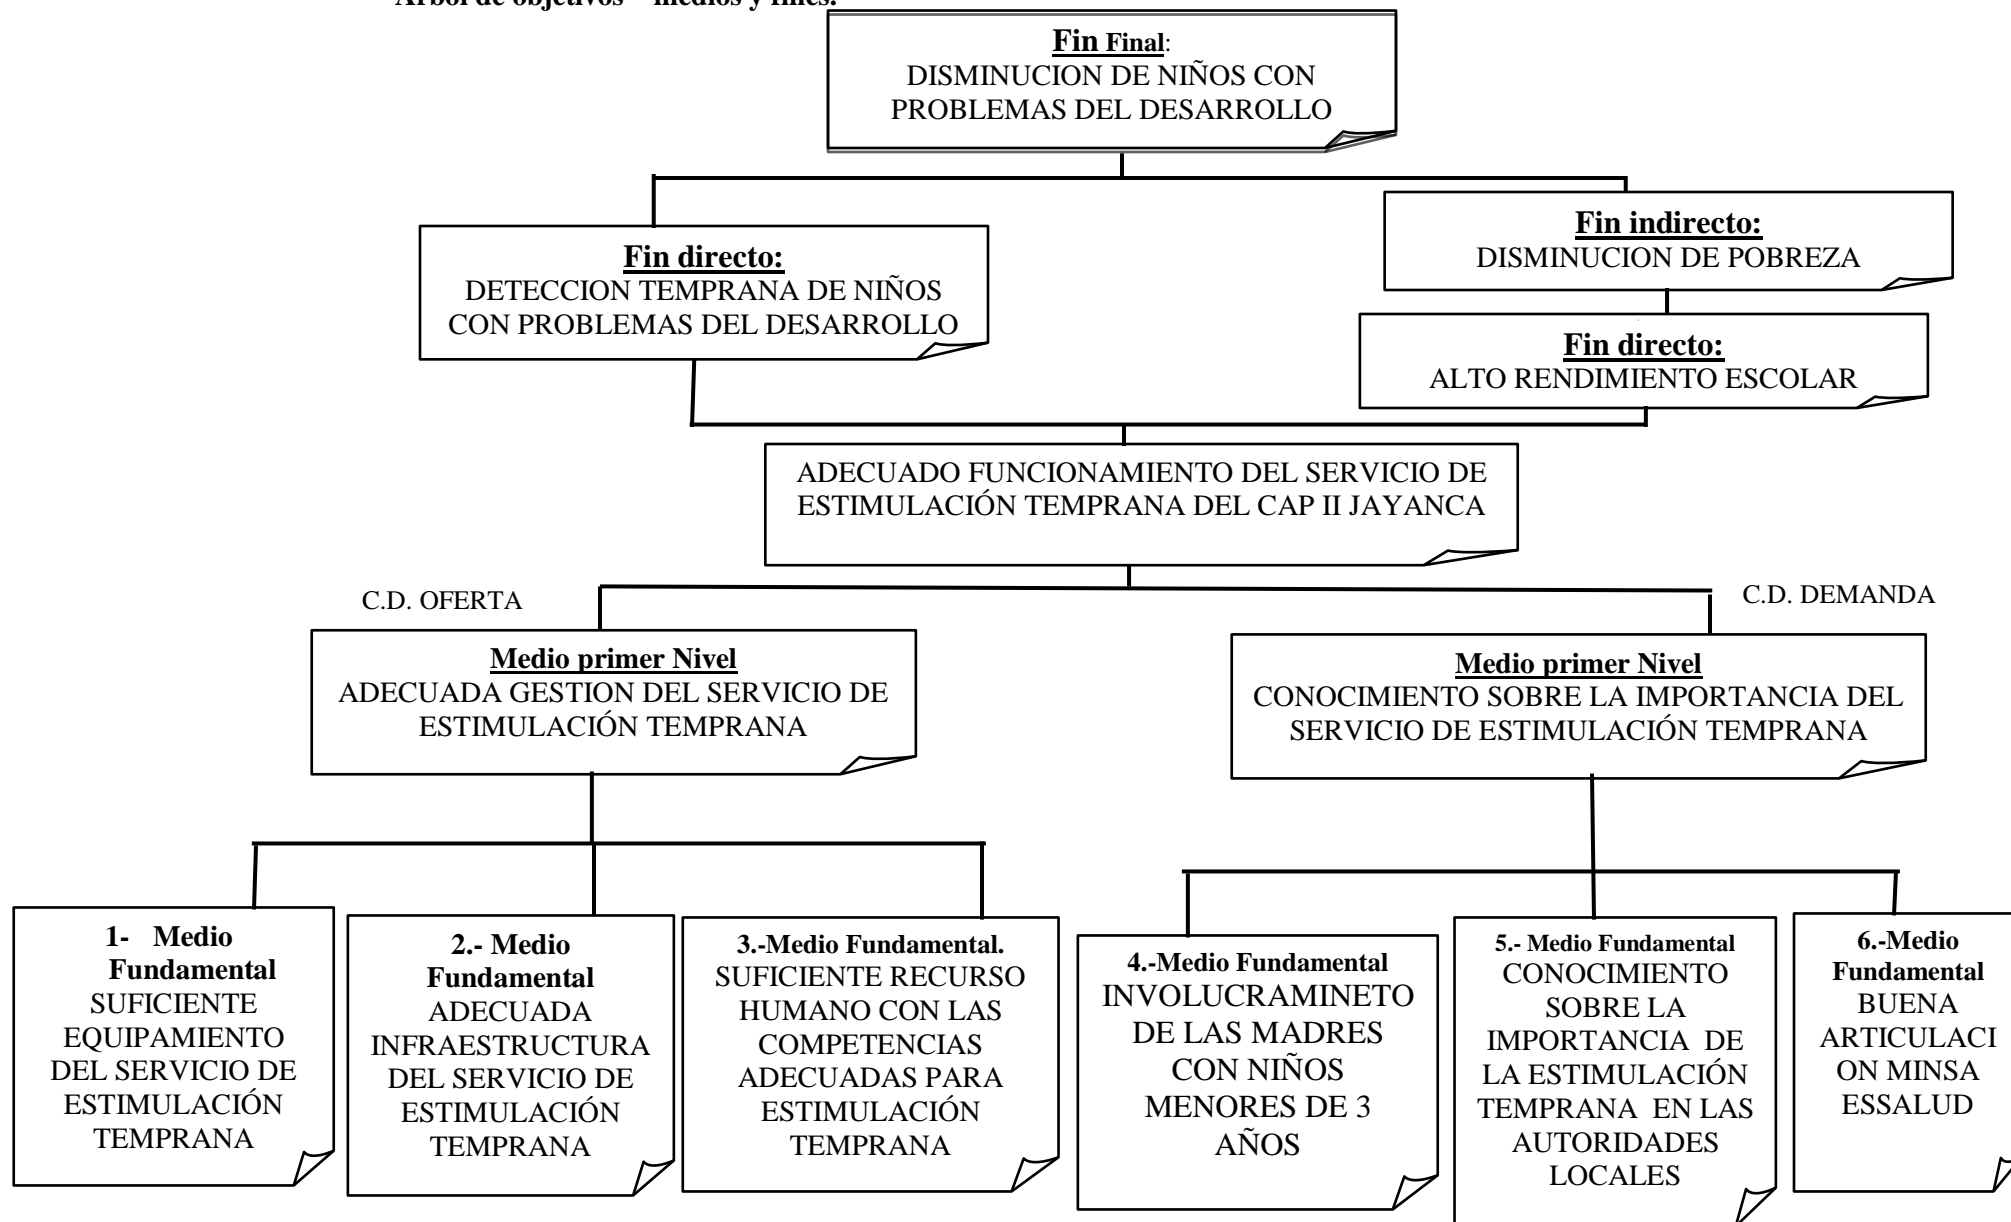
Árbol de objetivos – medios y fines.

Fin Final:
DISMINUCION DE NIÑOS CON PROBLEMAS DEL DESARROLLO

Fin directo:
DETECCION TEMPRANA DE NIÑOS CON PROBLEMAS DEL DESARROLLO

Fin indirecto:
DISMINUCION DE POBREZA

Fin directo:
ALTO RENDIMIENTO ESCOLAR

ADECUADO FUNCIONAMIENTO DEL SERVICIO DE ESTIMULACIÓN TEMPRANA DEL CAP II JAYANCA

C.D. OFERTA

C.D. DEMANDA

Medio primer Nivel
ADECUADA GESTION DEL SERVICIO DE ESTIMULACIÓN TEMPRANA

Medio primer Nivel
CONOCIMIENTO SOBRE LA IMPORTANCIA DEL SERVICIO DE ESTIMULACIÓN TEMPRANA

1- Medio Fundamental
SUFICIENTE EQUIPAMIENTO DEL SERVICIO DE ESTIMULACIÓN TEMPRANA

2.- Medio Fundamental
ADECUADA INFRAESTRUCTURA DEL SERVICIO DE ESTIMULACIÓN TEMPRANA

3.-Medio Fundamental.
SUFICIENTE RECURSO HUMANO CON LAS COMPETENCIAS ADECUADAS PARA ESTIMULACIÓN TEMPRANA

4.-Medio Fundamental
INVOLUCRAMINETO DE LAS MADRES CON NIÑOS MENORES DE 3 AÑOS

5.- Medio Fundamental
CONOCIMIENTO SOBRE LA IMPORTANCIA DE LA ESTIMULACIÓN TEMPRANA EN LAS AUTORIDADES LOCALES

6.-Medio Fundamental
BUENA ARTICULACI ON MINSA ESSALUD